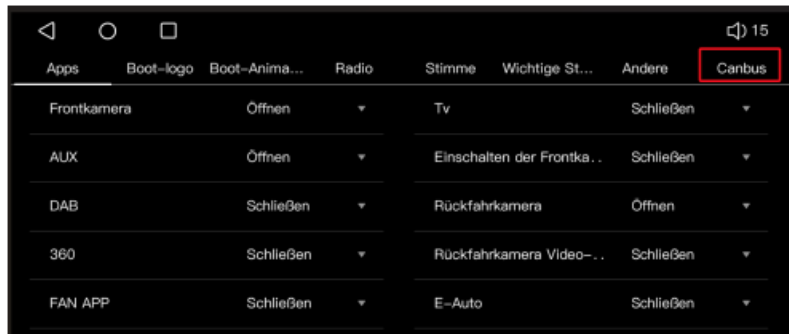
15

Apps Boot-logo Boot-Anima... Radio Stimme Wichtige St... Andere Canbus

Frontkamera Öffnen
AUX Öffnen
DAB Schließen
360 Schließen
FAN APP Schließen

Tv Schließen
Einschalten der Frontka.. Schließen
Rückfahrkamera Öffnen
Rückfahrkamera Video-.. Schließen
E-Auto Schließen